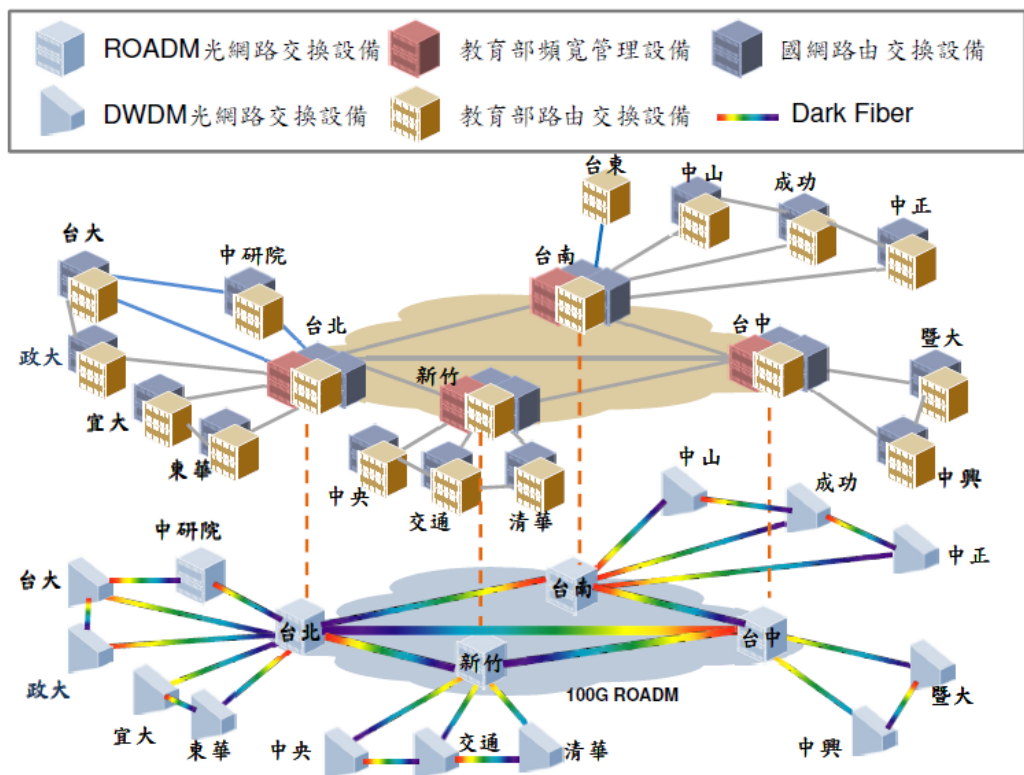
ROADM光網路交換設備
教育部頻寬管理設備
國網路由交換設備
DWDM光網路交換設備
教育部路由交換設備
Dark Fiber

台東
中山
成功
中正
台大
中研院
台南
台北
台中
政大
新竹
暨大
宜大
東華
中央
交通
清華
中興

中山
成功
中研院
中正
台大
台南
台北
台中
政大
新竹
100G ROADM
暨大
宜大
東華
中央
交通
清華
中興